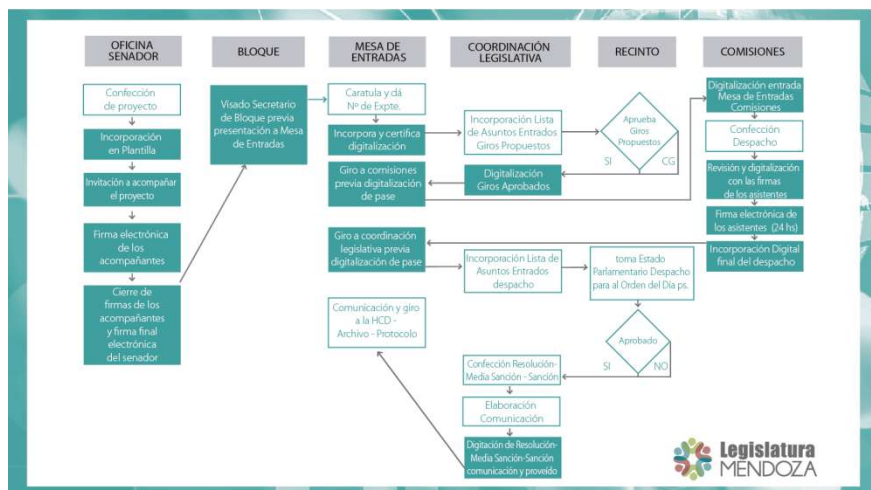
OFICINA SENADOR

BLOQUE

MESA DE ENTRADAS

COORDINACIÓN LEGISLATIVA

RECINTO

COMISIONES

Confección de proyecto

Incorporación en Plantilla

Invitación a acompañar el proyecto

Firma electrónica de los acompañantes

Cierre de firmas de los acompañantes y firma final electrónica del senador

Visado Secretario de Bloque previa presentación a Mesa de Entradas

Caratula y dá Nº de Expte.

Incorpora y certifica digitalización

Giro a comisiones previa digitalización de pase

Incorporación Lista de Asuntos Entrados Giros Propuestos

Aprueba Giros Propuestos

SI

CG

Digitalización Giros Aprobados

Digitalización entrada Mesa de Entradas Comisiones

Confección Despacho

Revisión y digitalización con las firmas de los asistentes

Firma electrónica de los asistentes (24 hs)

Incorporación Digital final del despacho

Giro a coordinación legislativa previa digitalización de pase

Incorporación Lista de Asuntos Entrados despacho

toma Estado Parlamentario Despacho para el Orden del Día ps.

Aprobado

SI

NO

Comunicación y giro a la HCD - Archivo - Protocolo

Confección Resolución- Media Sanción - Sanción

Elaboración Comunicación

Digitación de Resolución- Media Sanción-Sanción comunicación y proveido

Legislatura MENDOZA